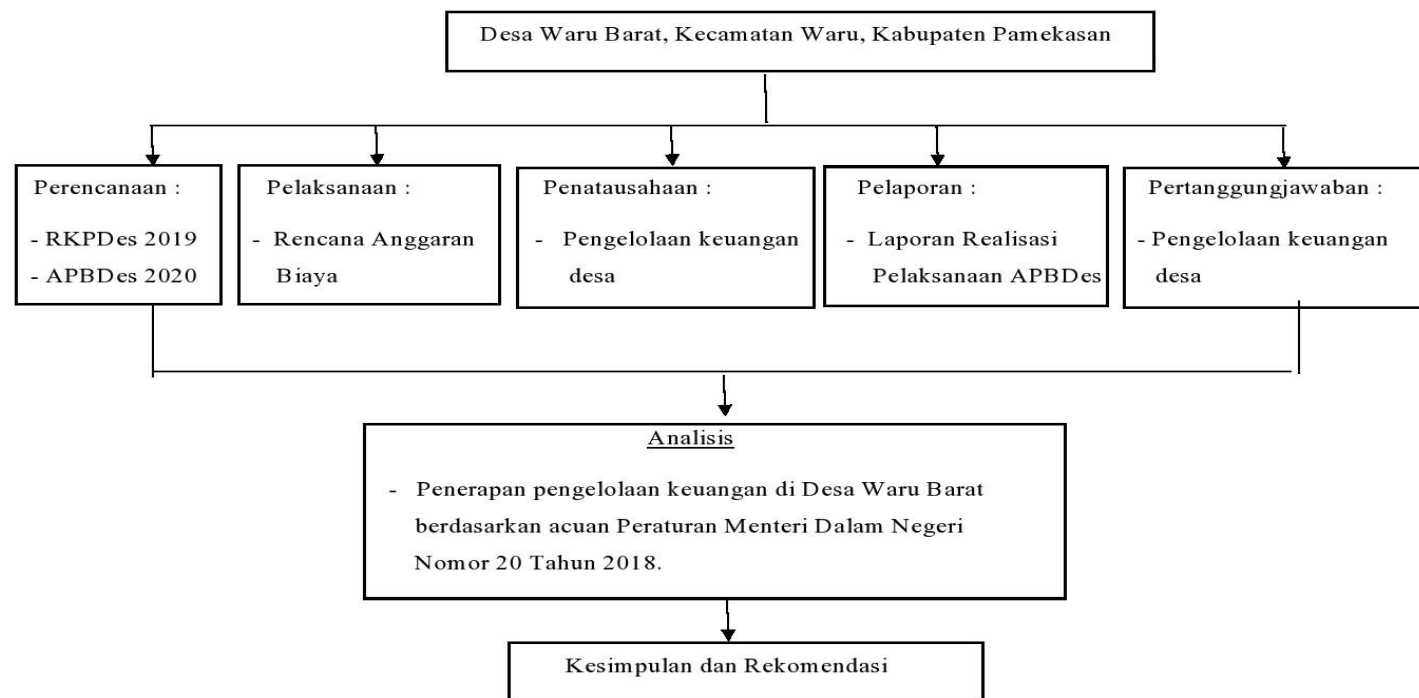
Desa Waru Barat, Kecamatan Waru, Kabupaten Pamekasan

Perencanaan :
- RKPDes 2019
- APBDes 2020

Pelaksanaan :
- Rencana Anggaran Biaya

Penatausahaan :
- Pengelolaan keuangan desa

Pelaporan :
- Laporan Realisasi Pelaksanaan APBDes

Pertanggungjawaban :
- Pengelolaan keuangan desa

Analisis
- Penerapan pengelolaan keuangan di Desa Waru Barat berdasarkan acuan Peraturan Menteri Dalam Negeri Nomor 20 Tahun 2018.

Kesimpulan dan Rekomendasi